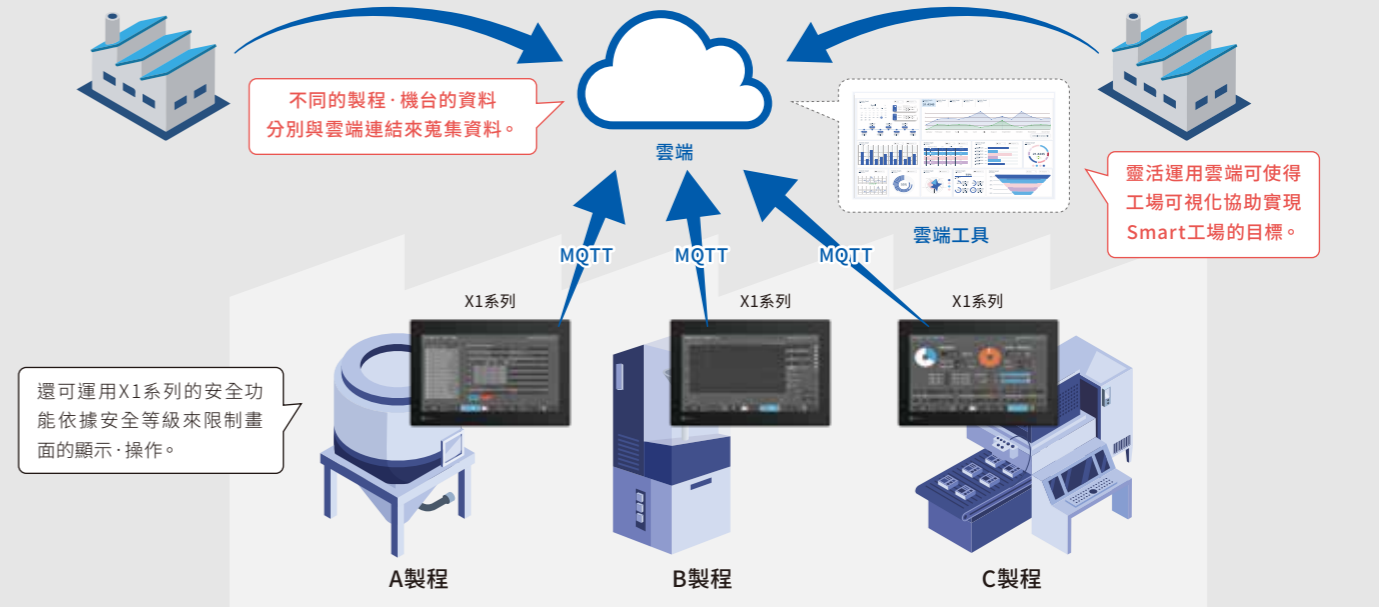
不同的製程·機台的資料
分別與雲端連結來蒐集資料。

雲端

雲端工具

靈活運用雲端可使得
工場可視化協助實現
Smart工場的目標。

MQTT

MQTT

MQTT

X1系列

X1系列

X1系列

還可運用X1系列的安全功能依據安全等級來限制畫面的顯示·操作。

A製程

B製程

C製程